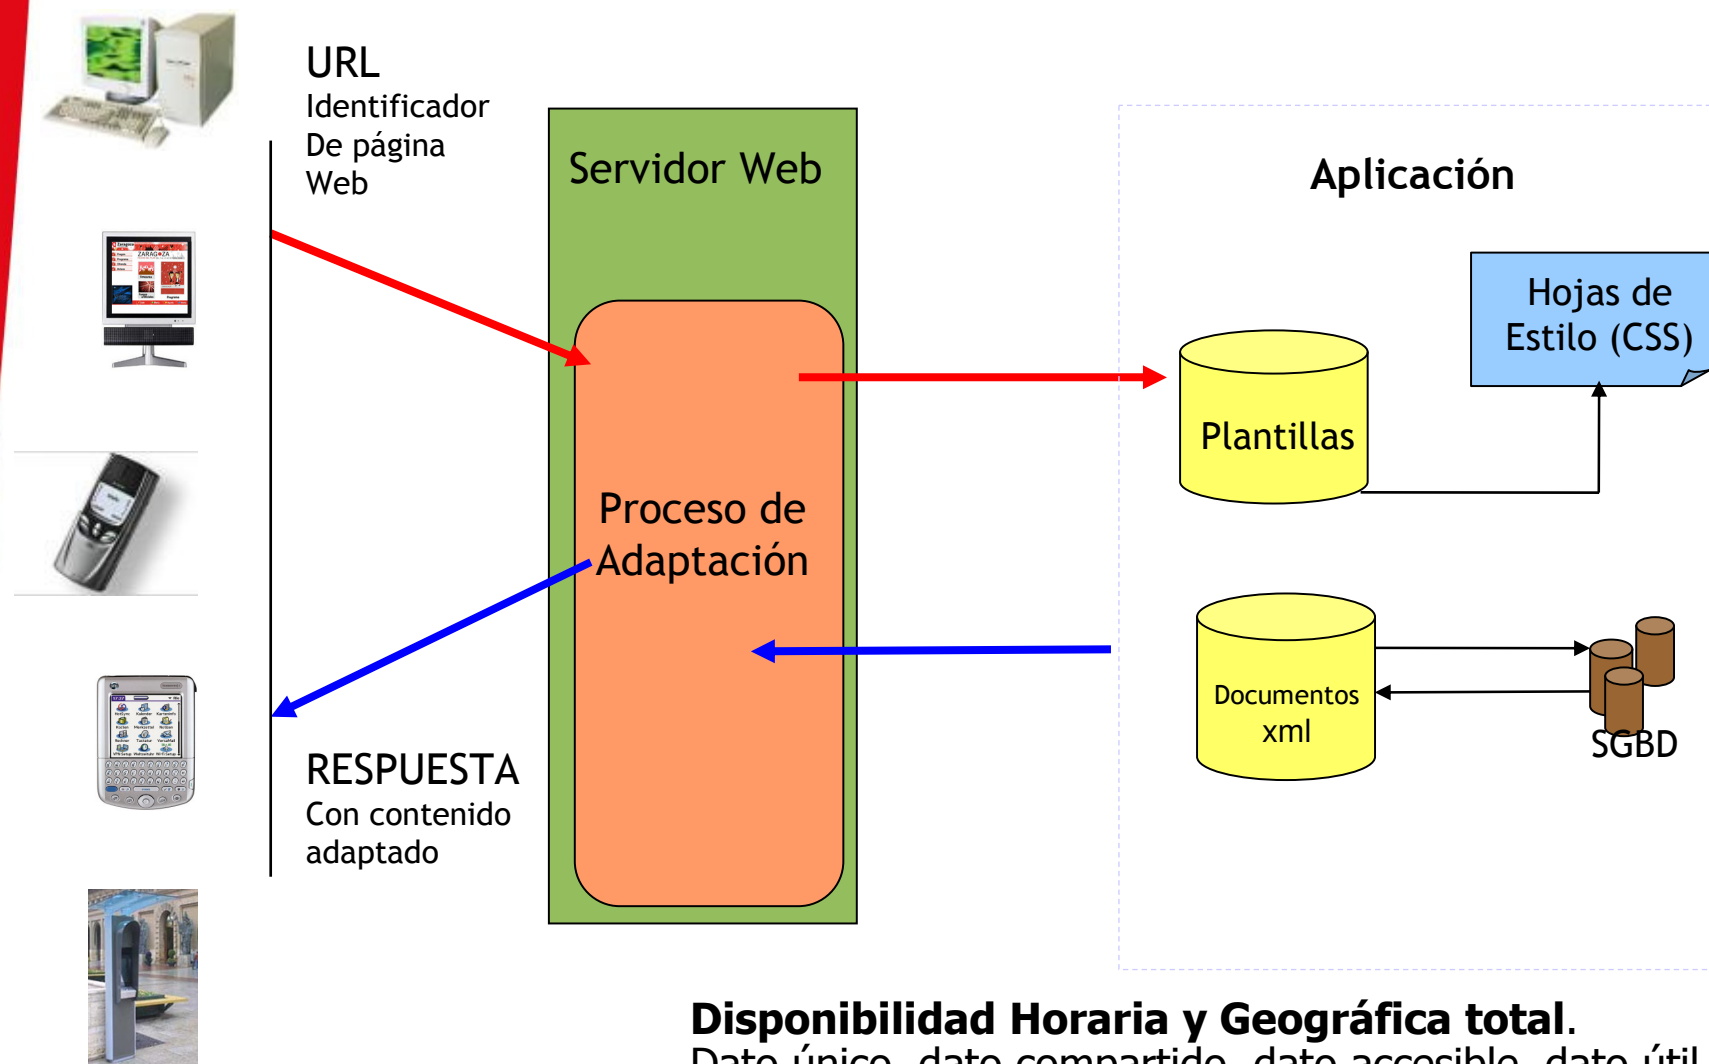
URL
Identificador
De página
Web

Servidor Web

Aplicación

Hojas de Estilo (CSS)

Plantillas

Proceso de Adaptación

Documentos
xml

SGBD

RESPUESTA
Con contenido
adaptado

**Disponibilidad Horaria y Geográfica total.**
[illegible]